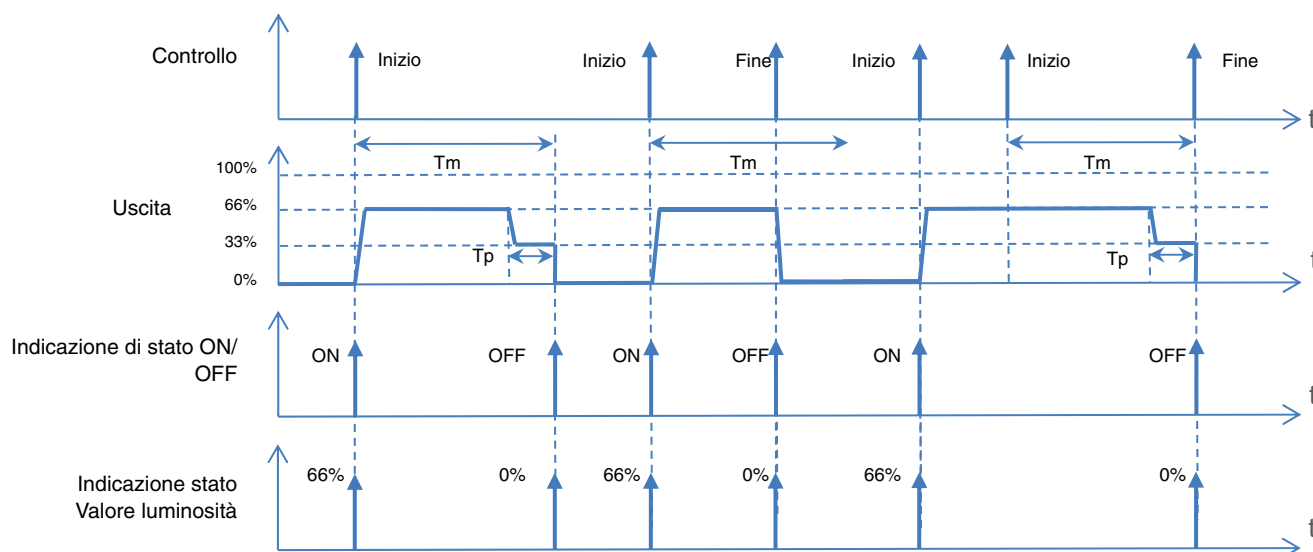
Controllo

Inizio Inizio Fine Inizio Inizio Fine

t

Tm Tm Tm

100%

Uscita

66%

33%

Tp Tp

0%

t

Indicazione di stato ON/OFF

ON OFF ON OFF ON OFF

t

Indicazione stato Valore luminosità

66% 0% 66% 0% 66% 0%

t